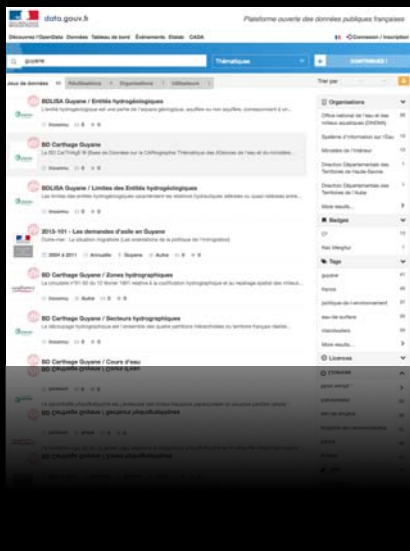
data.gouv.fr

Plateforme ouverte des données publiques françaises

Découvrez l'OpenData Données Tableau de bord Événements Statut CADA

Connexion / Inscription

guyane

Thématiques

CONTINUEZ !

Jeux de données 98 Réutilisations Organisations Utilisateurs

Trier par

BDLISA Guyane / Entités hydrogéologiques

L'entité hydrogéologique est une partie de l'espace géologique, aquifère ou non aquifère, correspondant à un...

Sissimo

BD Carthage Guyane

La BD CarTHAgE ® (Base de Données sur la CARtographie THématique des AGences de l'eau et du ministère...

Sissimo

BDLISA Guyane / Limites des Entités hydrogéologiques

Les limites des entités hydrogéologiques caractérisent les relations hydrauliques latérales ou quasi-latérales entre...

Sissimo

2013-101 - Les demandes d'asile en Guyane

Dome-mer : La situation migratoire (Les orientations de la politique de l'immigration)

2004 à 2011 Annuelle Guyane Autre

BD Carthage Guyane / Zones hydrographiques

La circulaire n°91-50 du 12 février 1991 relative à la codification hydrographique et au repérage spatial des milieux...

Sissimo Autre

BD Carthage Guyane / Secteurs hydrographiques

Le découpage hydrographique est l'ensemble des quatre partitions hiérarchisées du territoire français réalisé...

Sissimo

BD Carthage Guyane / Cours d'eau

Organisations

Office national de l'eau et des milieux aquatiques (ONEMA)

Système d'information sur l'Eau

Ministère de l'Intérieur

Direction Départementale des Territoires de Haute-Saône

Direction Départementale des Territoires de l'Aube

Badges

Tags

guyane

france

politique de l'environnement

eau de surface

Licences

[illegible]